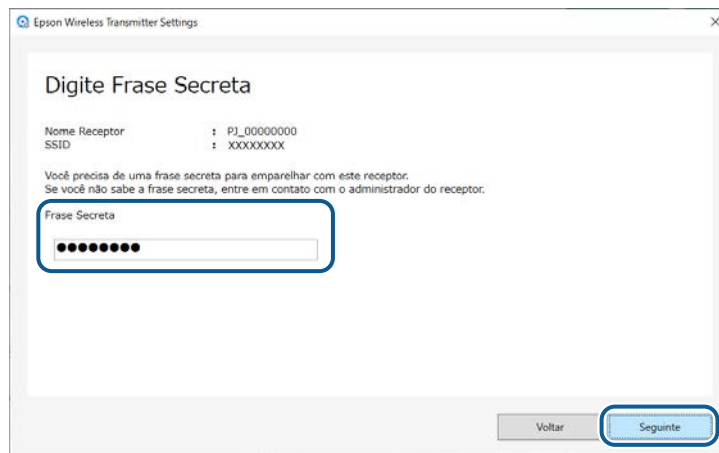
Epson Wireless Transmitter Settings

×

Digite Frase Secreta

Nome Receptor : PJ_00000000
SSID : XXXXXXXX

Você precisa de uma frase secreta para emparelhar com este receptor.
Se você não sabe a frase secreta, entre em contato com o administrador do receptor.

Frase Secreta

●●●●●●●●

Voltar

Seguinte